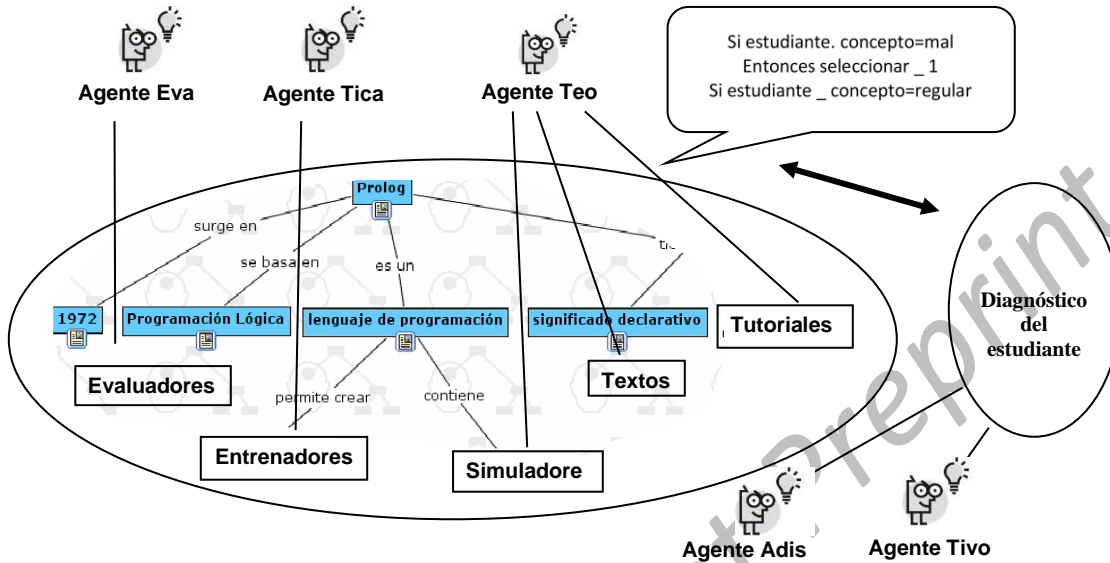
Agente Eva

Agente Tica

Agente Teo

Si estudiante. concepto=mal
Entonces seleccionar _ 1
Si estudiante _ concepto=regular

Prolog

surge en

se basa en

es un

tie

1972

Programación Lógica

lenguaje de programación

significado declarativo

Tutoriales

Diagnóstico del estudiante

Evaluadores

Textos

permite crear

contiene

Entrenadores

Simuladore

Agente Adis

Agente Tivo

Preprint